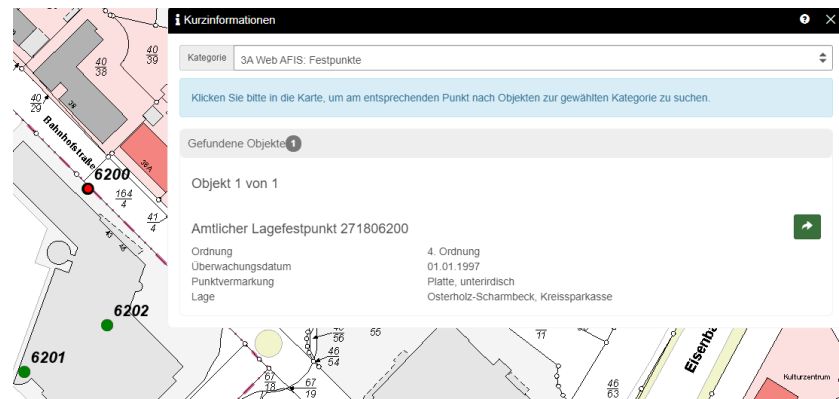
$\frac{40}{39}$
$\frac{40}{38}$
$\frac{40}{29}$
38
Bahnhofstraße
38A
6200
$\frac{164}{4}$
$\frac{41}{4}$
40
44
6202
6201

Kurzinformationen

Kategorie
3A Web AFIS: Festpunkte

Klicken Sie bitte in die Karte, um am entsprechenden Punkt nach Objekten zur gewählten Kategorie zu suchen.

Gefundene Objekte 1

Objekt 1 von 1

Amtlicher Lagefestpunkt 271806200

| | |
|---|---|
| Ordnung | 4. Ordnung |
| Überwachungsdatum | 01.01.1997 |
| Punktvermarkung | Platte, unterirdisch |
| Lage | Osterholz-Scharmbeck, Kreissparkasse |

$\frac{46}{56}$
55
$\frac{46}{54}$
$\frac{67}{18}$
$\frac{67}{19}$
$\frac{46}{20}$
11
$\frac{46}{63}$
Eisenb
Kulturzentrum